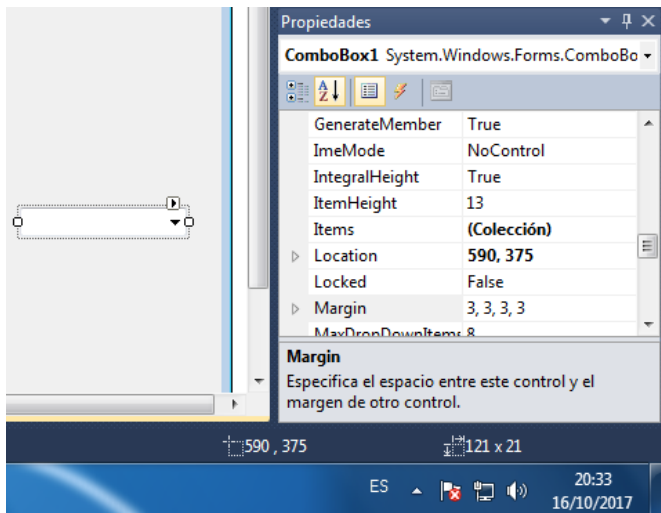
Propiedades

ComboBox1 System.Windows.Forms.ComboBo

| | |
|---|---|
| GenerateMember | True |
| ImeMode | NoControl |
| IntegralHeight | True |
| ItemHeight | 13 |
| Items | (Colección) |
| Location | 590, 375 |
| Locked | False |
| Margin | 3, 3, 3, 3 |
| MaxDropDownItems | 8 |

Margin
Especifica el espacio entre este control y el margen de otro control.

590 , 375
121 x 21

ES
20:33
16/10/2017